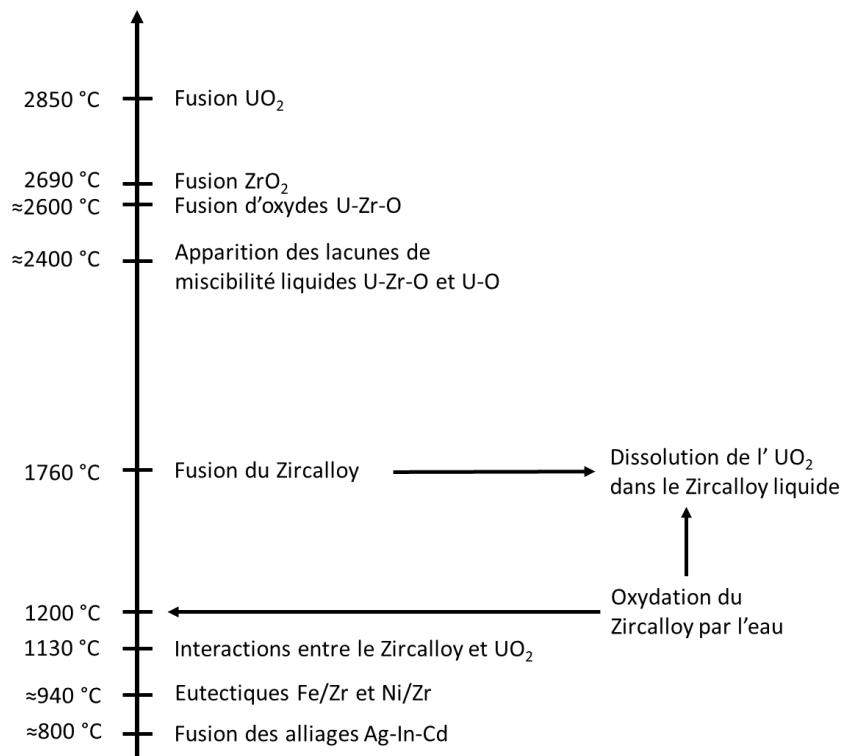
2850 °C Fusion $UO_2$

2690 °C Fusion $ZrO_2$

≈2600 °C Fusion d'oxydes U-Zr-O

≈2400 °C Apparition des lacunes de miscibilité liquides U-Zr-O et U-O

1760 °C Fusion du Zircalloy

Dissolution de l' $UO_2$ dans le Zircalloy liquide

1200 °C

Oxydation du Zircalloy par l'eau

1130 °C Interactions entre le Zircalloy et $UO_2$

≈940 °C Eutectiques Fe/Zr et Ni/Zr

≈800 °C Fusion des alliages Ag-In-Cd